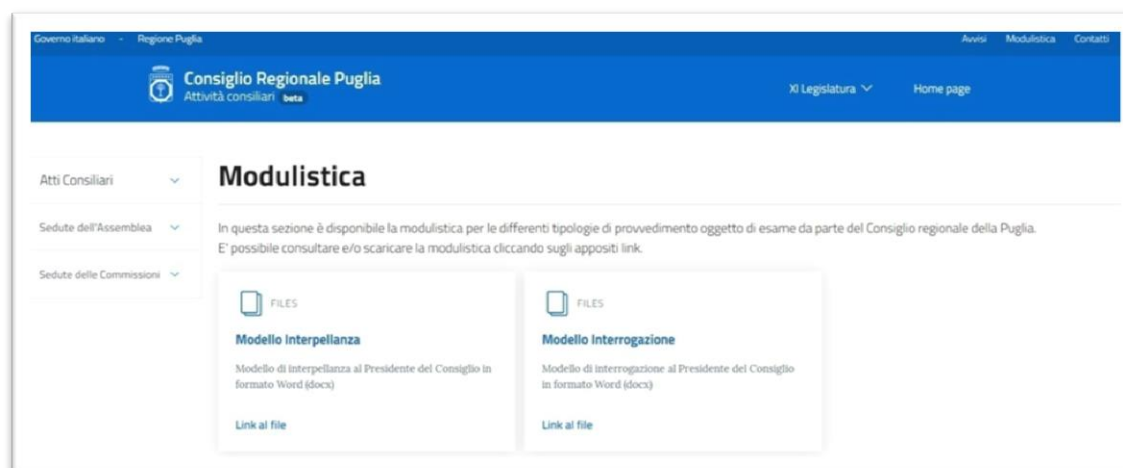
Governo italiano - Regione Puglia

Avvisi Modulistica Contatti

Consiglio Regionale Puglia
Attività consiliari beta

XI Legislatura

Home page

Atti Consiliari

Sedute dell'Assemblea

Sedute delle Commissioni

Modulistica

In questa sezione è disponibile la modulistica per le differenti tipologie di provvedimento oggetto di esame da parte del Consiglio regionale della Puglia.
E' possibile consultare e/o scaricare la modulistica cliccando sugli appositi link.

FILES

Modello Interpellanza

Modello di interpellanza al Presidente del Consiglio in formato Word (docx)

Link al file

FILES

Modello Interrogazione

Modello di interrogazione al Presidente del Consiglio in formato Word (docx)

Link al file